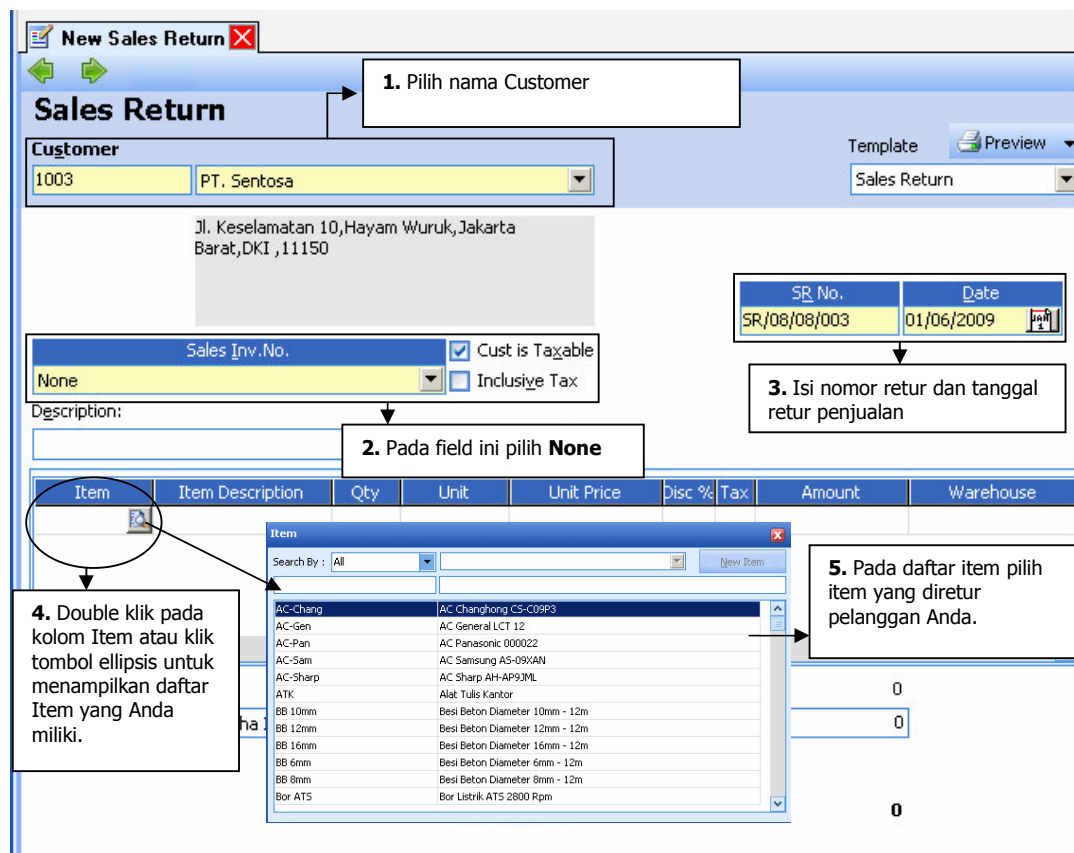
New Sales Return

Sales Return

**1.** Pilih nama Customer

Customer
1003 PT. Sentosa

Template
Preview
Sales Return

Jl. Keselamatan 10,Hayam Wuruk,Jakarta Barat,DKI ,11150

| SR No. | Date |
|---|---|
| SR/08/08/003 | 01/06/2009 |

Sales Inv.No.
None
Cust is Taxable
Inclusive Tax

**3.** Isi nomor retur dan tanggal retur penjualan

Description:

**2.** Pada field ini pilih **None**

| Item | Item Description | Qty | Unit | Unit Price | Disc % | Tax | Amount | Warehouse |
|---|---|---|---|---|---|---|---|---|

Item
Search By : All
New Item

| | |
|---|---|
| AC-Chang | AC Changhong CS-C09P3 |
| AC-Gen | AC General LCT 12 |
| AC-Pan | AC Panasonic 000022 |
| AC-Sam | AC Samsung AS-09XAN |
| AC-Sharp | AC Sharp AH-AP9JML |
| ATK | Alat Tulis Kantor |
| BB 10mm | Besi Beton Diameter 10mm - 12m |
| BB 12mm | Besi Beton Diameter 12mm - 12m |
| BB 16mm | Besi Beton Diameter 16mm - 12m |
| BB 6mm | Besi Beton Diameter 6mm - 12m |
| BB 8mm | Besi Beton Diameter 8mm - 12m |
| Bor ATS | Bor Listrik ATS 2800 Rpm |

**5.** Pada daftar item pilih item yang diretur pelanggan Anda.

**4.** Double klik pada kolom Item atau klik tombol ellipsis untuk menampilkan daftar Item yang Anda miliki.

ha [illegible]

0
0
0